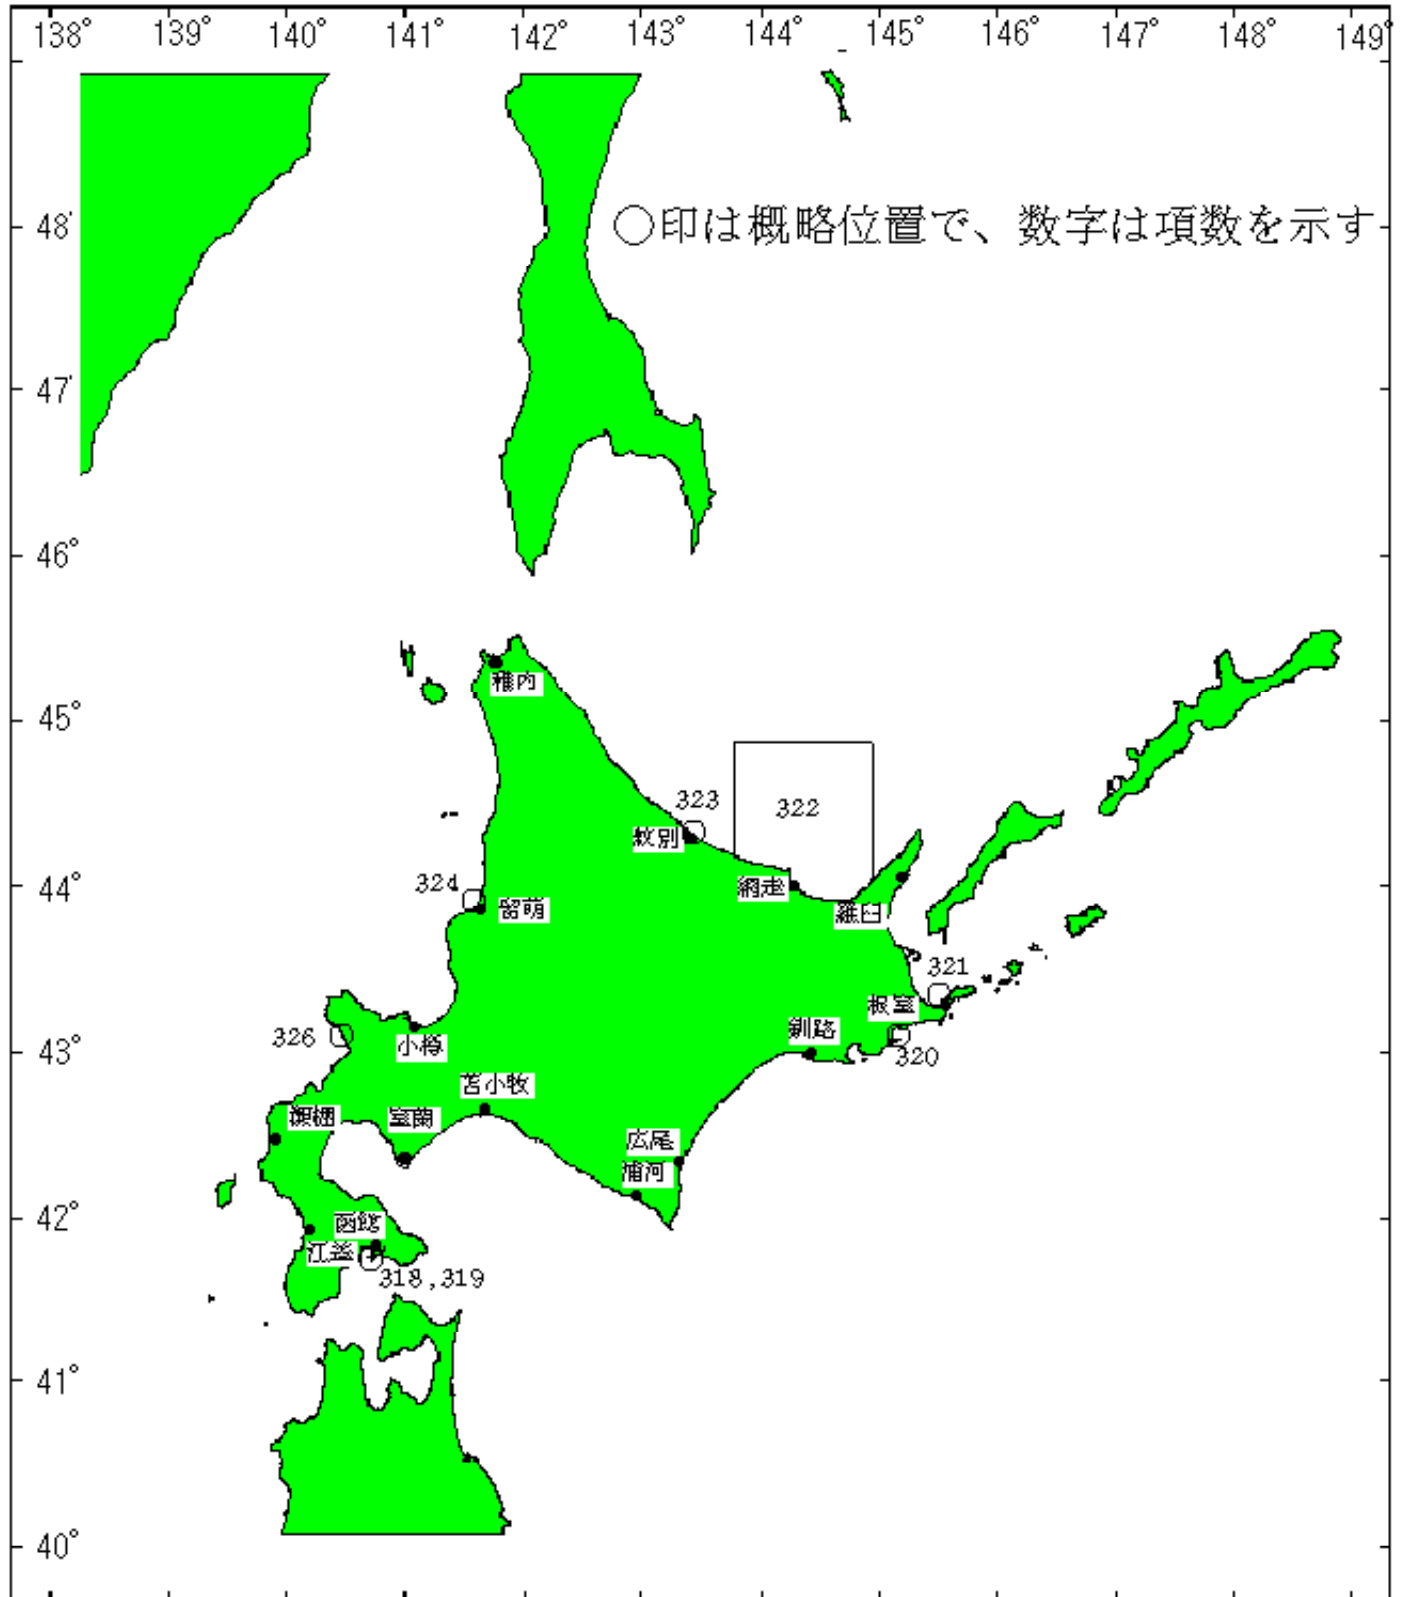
138° 139° 140° 141° 142° 143° 144° 145° 146° 147° 148° 149°

○印は概略位置で、数字は項数を示す

48° 47° 46° 45° 44° 43° 42° 41° 40°

稚内

323

322

紋別

網走

羅臼

324

留萌

321

根室

326

小樽

釧路

320

苫小牧

瀬棚

室蘭

広尾

浦河

函館

江差

318,319